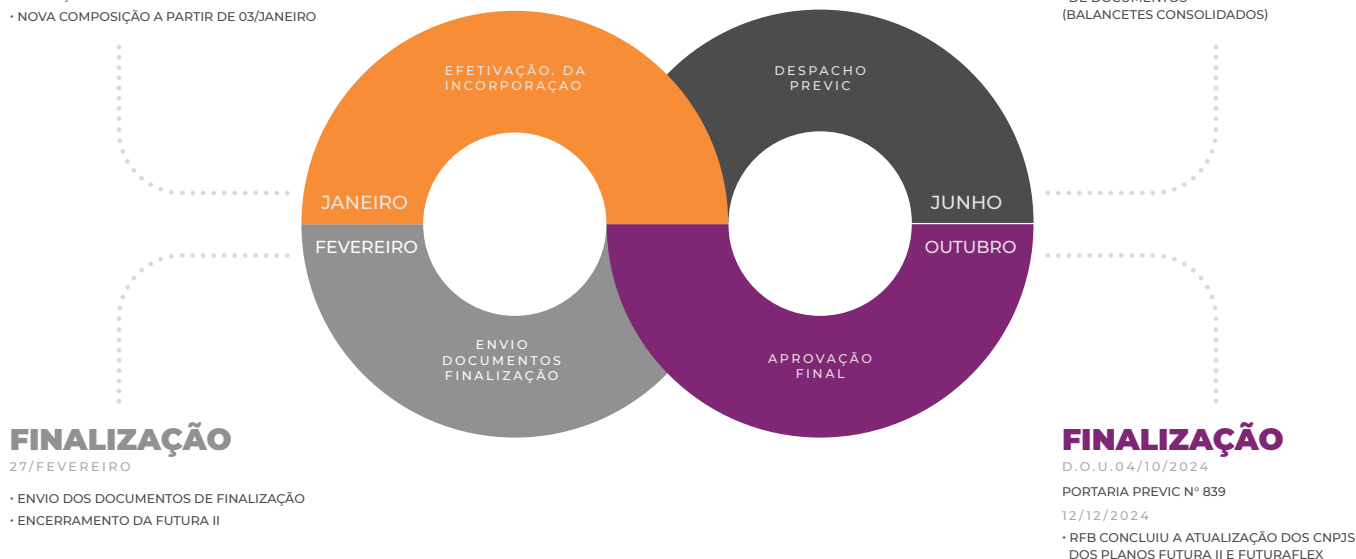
• NOVA COMPOSIÇÃO A PARTIR DE 03/JANEIRO

(BALANCETES CONSOLIDADOS)

EFETIVAÇÃO. DA INCORPORAÇÃO

JANEIRO

DESPACHO PREVIC

JUNHO

FEVEREIRO

OUTUBRO

ENVIO DOCUMENTOS FINALIZAÇÃO

APROVAÇÃO FINAL

FINALIZAÇÃO
27/FEVEREIRO

• ENVIO DOS DOCUMENTOS DE FINALIZAÇÃO
• ENCERRAMENTO DA FUTURA II

FINALIZAÇÃO
D.O.U.04/10/2024

PORTARIA PREVIC Nº 839

12/12/2024

• RFB CONCLUIU A ATUALIZAÇÃO DOS CNPJS DOS PLANOS FUTURA II E FUTURAFLEX